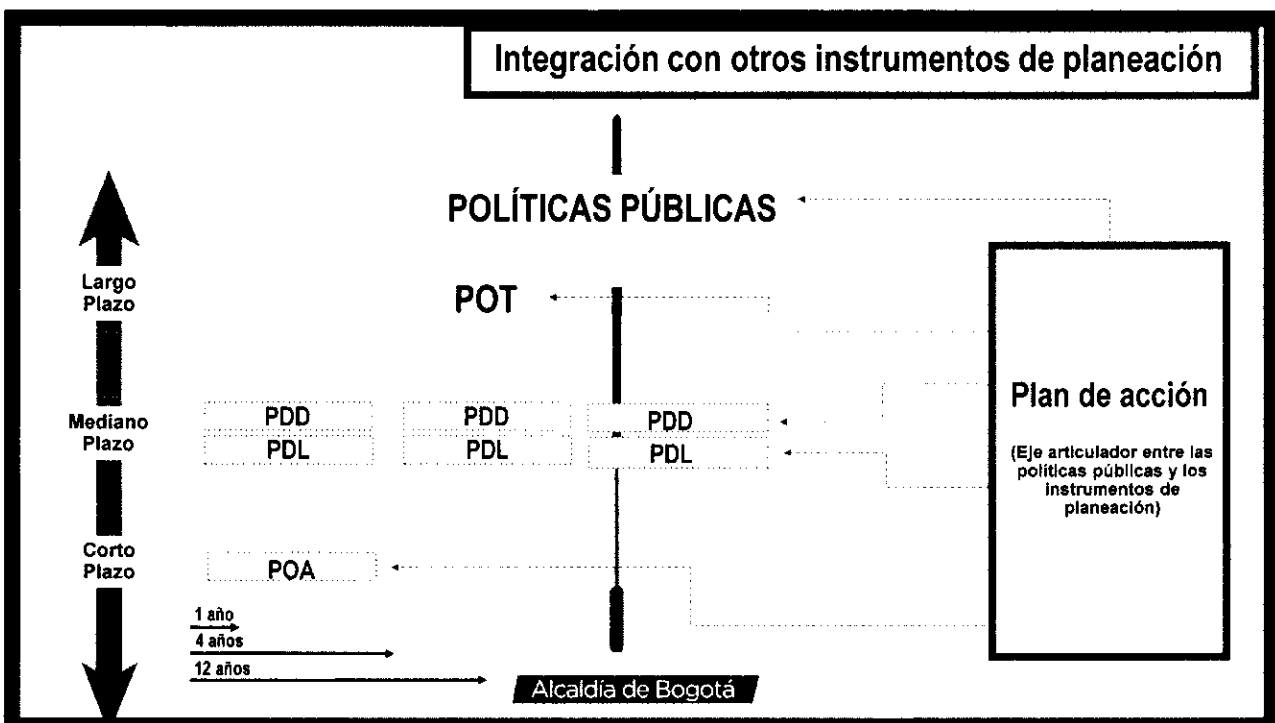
Integración con otros instrumentos de planeación

POLÍTICAS PÚBLICAS

Largo Plazo

POT

Mediano Plazo

PDD PDD PDD

PDL PDL PDL

Plan de acción

(Eje articulador entre las políticas públicas y los instrumentos de planeación)

Corto Plazo

POA

1 año

4 años

12 años

Alcaldía de Bogotá